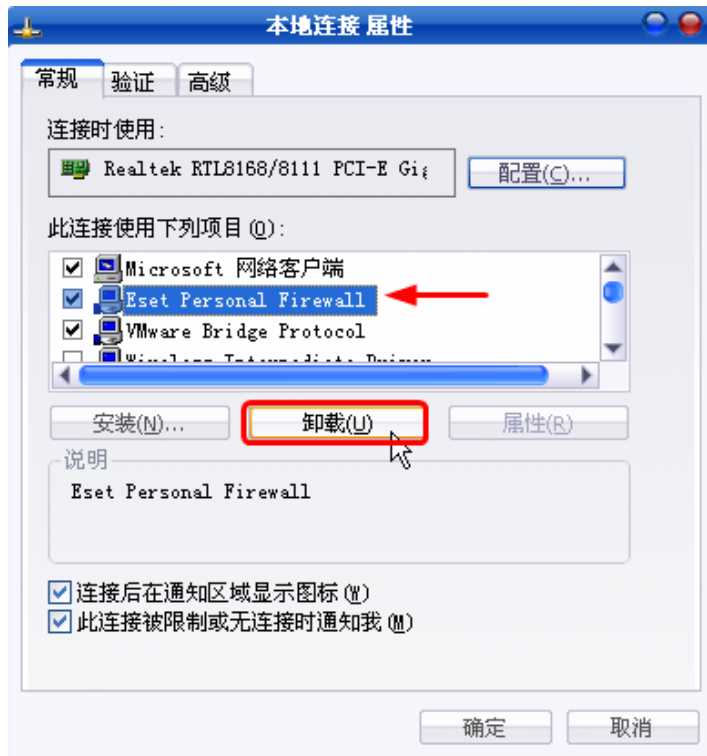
本地连接 属性

常规 | 验证 | 高级

连接时使用:

Realtek RTL8168/8111 PCI-E Gi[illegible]

配置(C)...

此连接使用下列项目(O):

Microsoft 网络客户端
Eset Personal Firewall
VMware Bridge Protocol
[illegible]

安装(N)... 卸载(U) 属性(R)

说明

Eset Personal Firewall

连接后在通知区域显示图标(W)
此连接被限制或无连接时通知我(M)

确定 取消